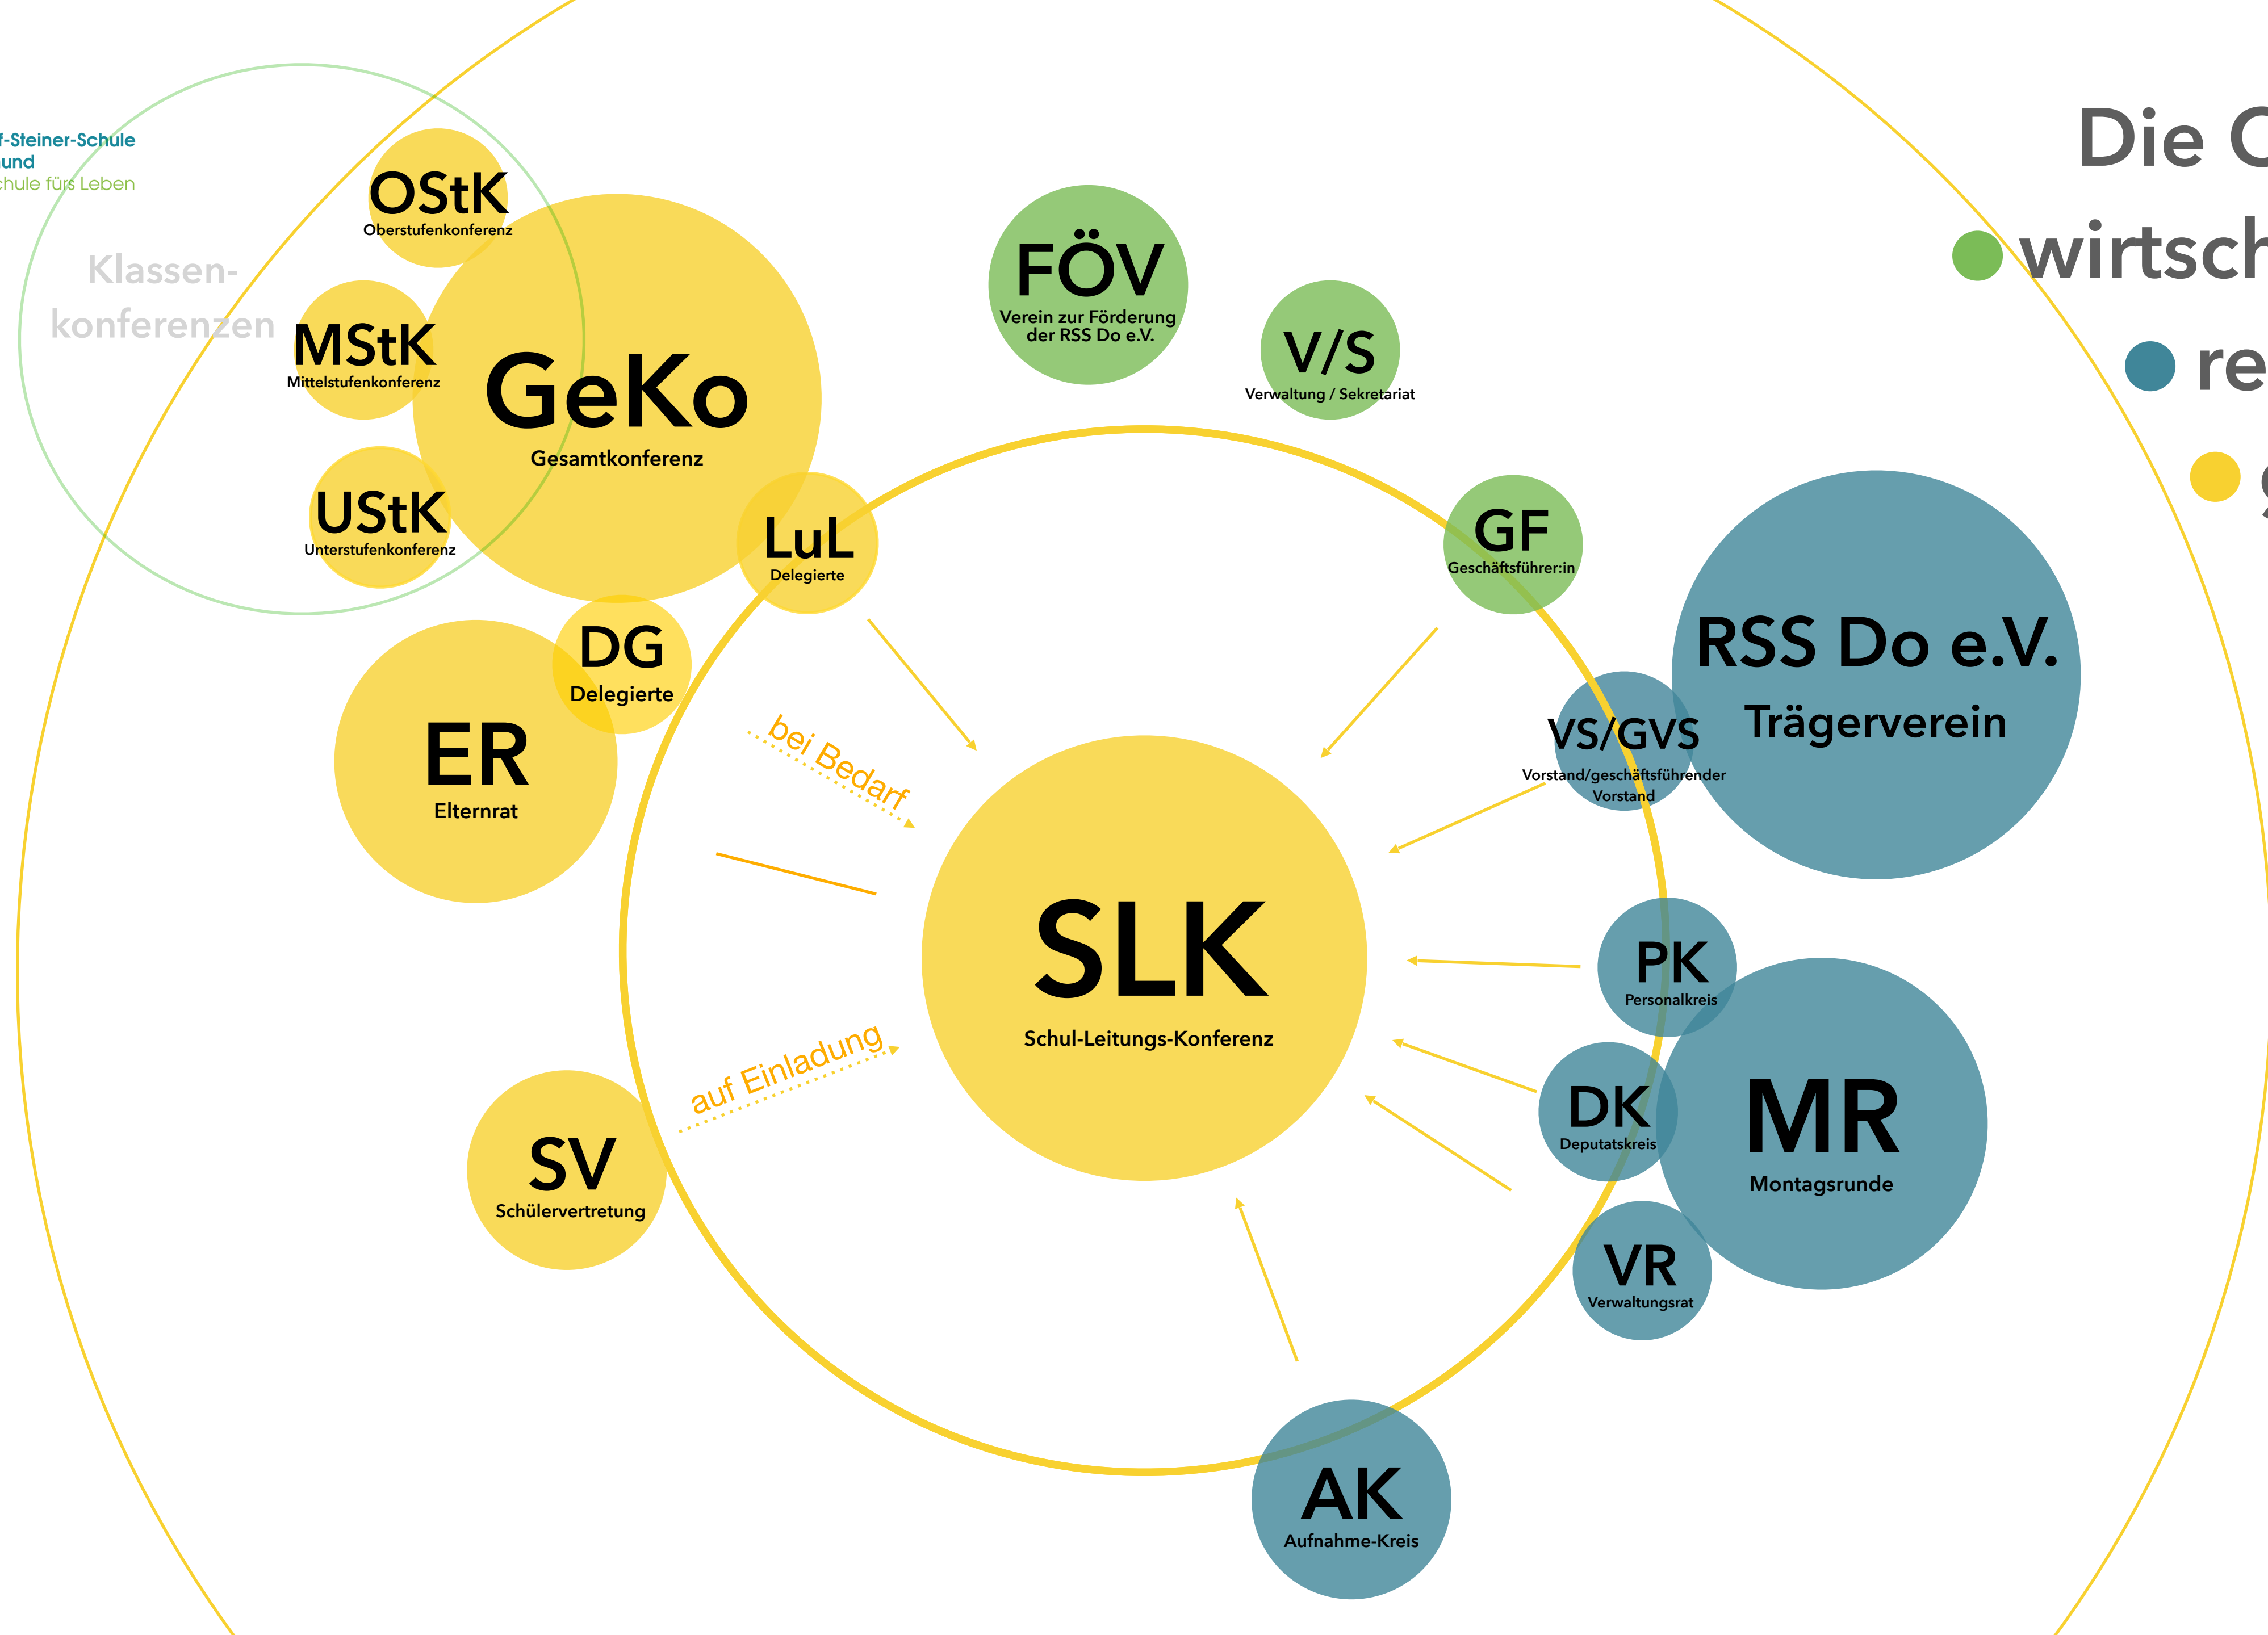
f-Steiner-Schule
und
chule fürs Leben

Die C
wirtsch
re
g

Klassen-
konferenzen

OStK
Oberstufenkonferenz

MStK
Mittelstufenkonferenz

UStK
Unterstufenkonferenz

GeKo
Gesamtkonferenz

LuL
Delegierte

FÖV
Verein zur Förderung der RSS Do e.V.

V/S
Verwaltung / Sekretariat

GF
Geschäftsführer:in

RSS Do e.V.
Trägerverein

VS/GVS
Vorstand/geschäftsführender Vorstand

DG
Delegierte

ER
Elternrat

bei Bedarf

SLK
Schul-Leitungs-Konferenz

auf Einladung

SV
Schülervertretung

PK
Personalkreis

DK
Deputatskreis

MR
Montagsrunde

VR
Verwaltungsrat

AK
Aufnahme-Kreis